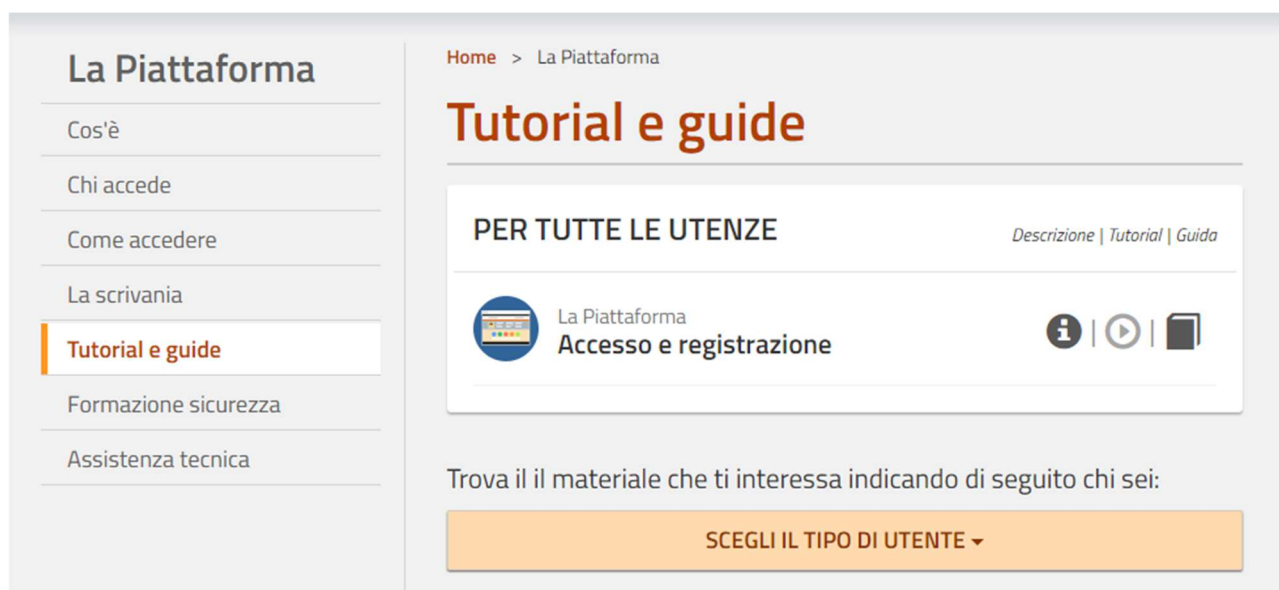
La Piattaforma

Cos'è

Chi accede

Come accedere

La scrivania

Tutorial e guide

Formazione sicurezza

Assistenza tecnica

Home > La Piattaforma

Tutorial e guide

PER TUTTE LE UTENZE

Descrizione | Tutorial | Guida

La Piattaforma
Accesso e registrazione

Trova il il materiale che ti interessa indicando di seguito chi sei:

SCEGLI IL TIPO DI UTENTE